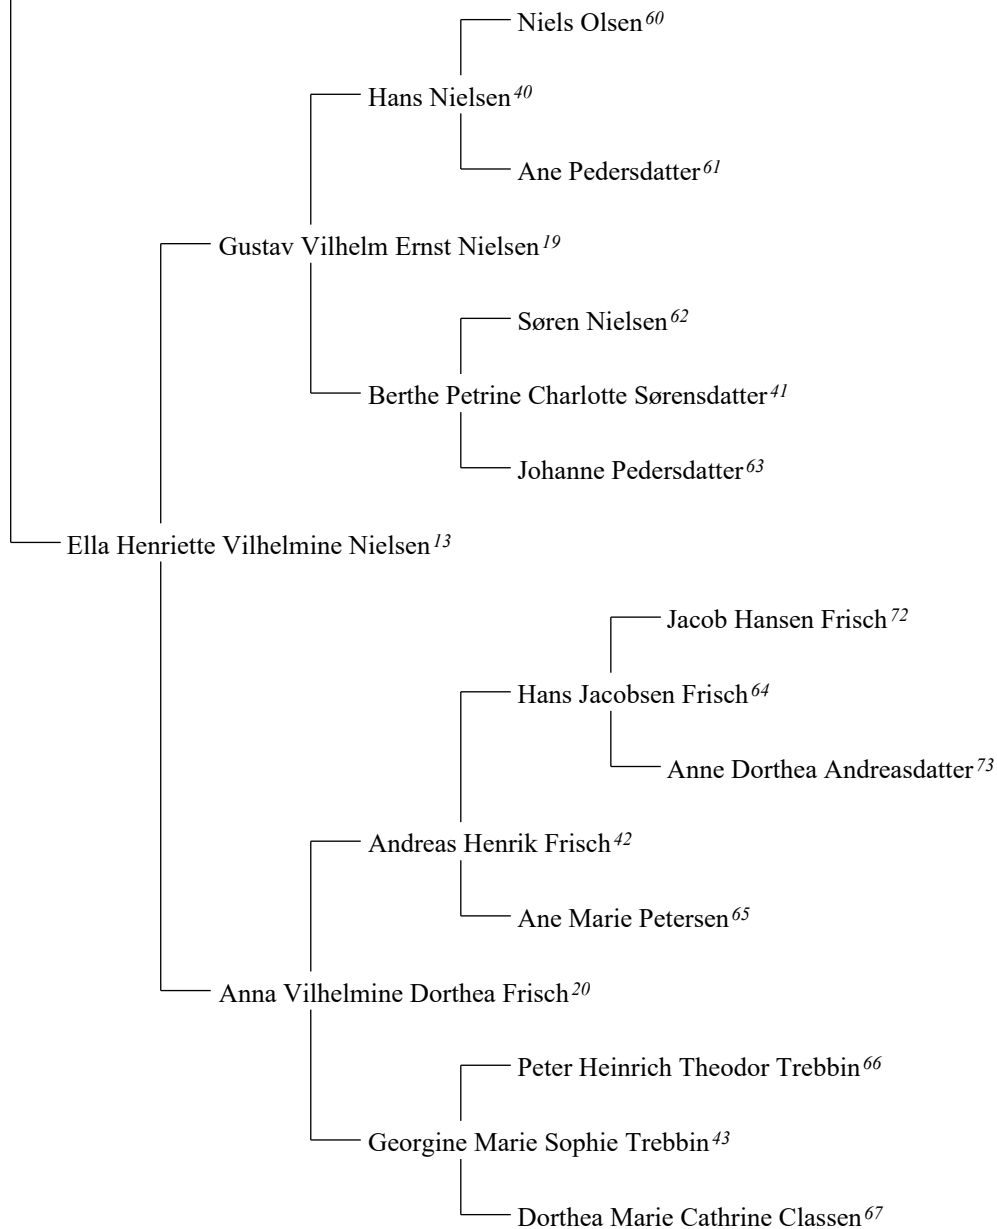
Niels Olsen $^{60}$

Hans Nielsen $^{40}$

Ane Pedersdatter $^{61}$

Gustav Vilhelm Ernst Nielsen $^{19}$

Søren Nielsen $^{62}$

Berthe Petrine Charlotte Sørensdatter $^{41}$

Johanne Pedersdatter $^{63}$

Ella Henriette Vilhelmine Nielsen $^{13}$

Jacob Hansen Frisch $^{72}$

Hans Jacobsen Frisch $^{64}$

Anne Dorthea Andreasdatter $^{73}$

Andreas Henrik Frisch $^{42}$

Ane Marie Petersen $^{65}$

Anna Vilhelmine Dorthea Frisch $^{20}$

Peter Heinrich Theodor Trebbin $^{66}$

Georgine Marie Sophie Trebbin $^{43}$

Dorthea Marie Cathrine Classen $^{67}$